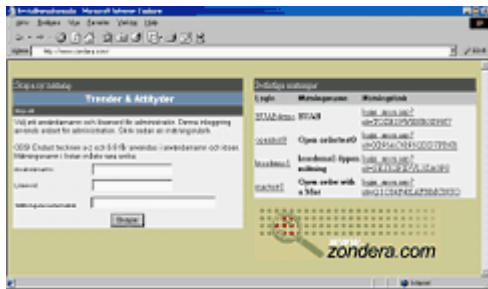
Microsoft Internet Explorer

http://www.zondera.com/

Skapa ny mätning

Trender & Attityder

Välj ett användarnamn och lösenord för administratör. Denna inloggning används enbart för administration. Klicka sedan en mätningsbutik.

OBS! Endast tecknen a-z och 0-9 får användas i användarnamn och lösen. Mätningsnamn i listan måste vara unika.

Användarnamn

Lösenord

Mätningsnamn

Skapa

Befintliga mätningar

| Logik | Mätningsnamn | Mätningslänk |
|---|---|---|
| BVAB demo | BVAB | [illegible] |
| openfield | Open selected | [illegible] |
| koordena1 | koordena1 öppen mätning | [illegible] |
| market1 | Open order with a Max | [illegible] |

zondera.com

Internet